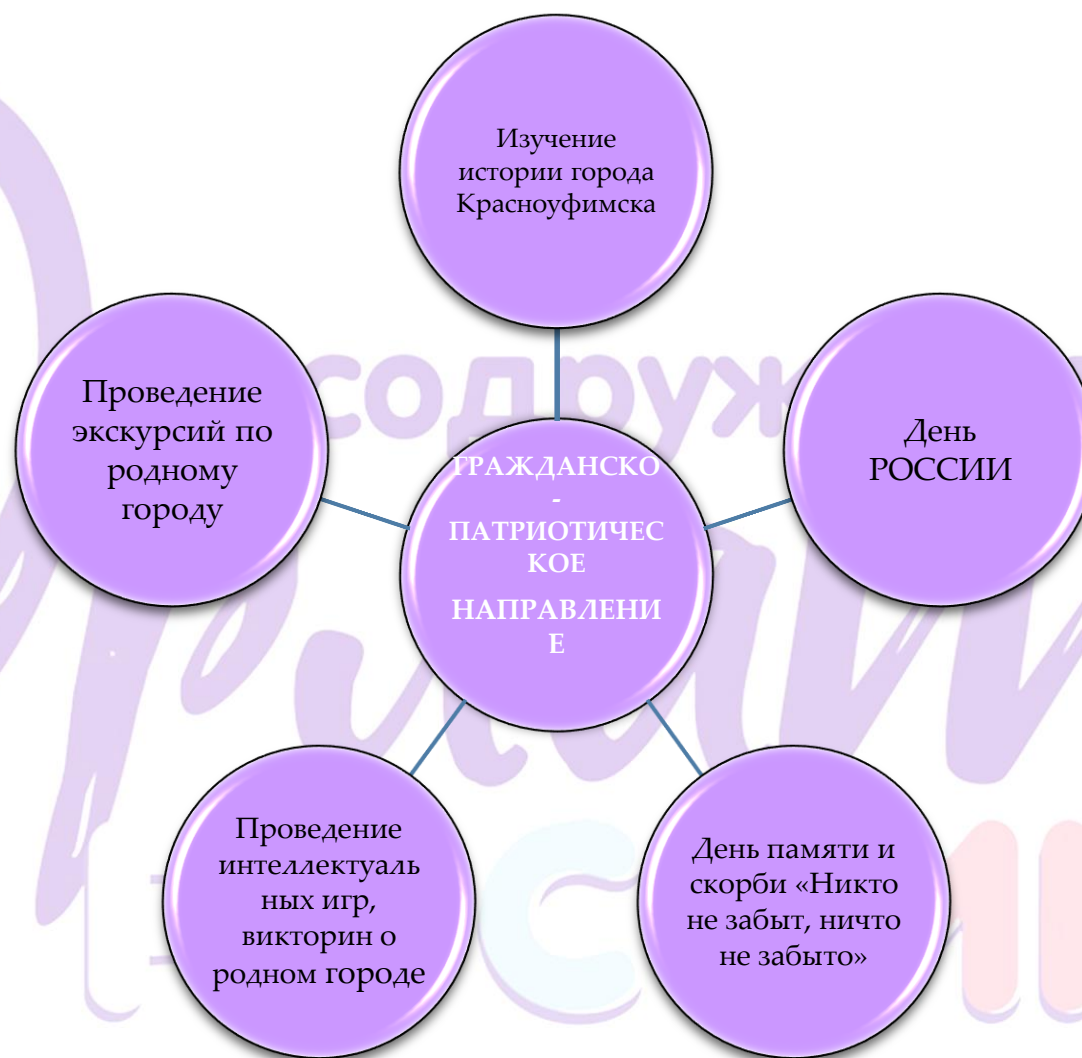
Изучение истории города Красноуфимска

Проведение экскурсий по родному городу

ГРАЖДАНСКО - ПАТРИОТИЧЕСКОЕ НАПРАВЛЕНИЕ

День РОССИИ

Проведение интеллектуальных игр, викторин о родном городе

День памяти и скорби «Никто не забыт, ничто не забыто»

содруж